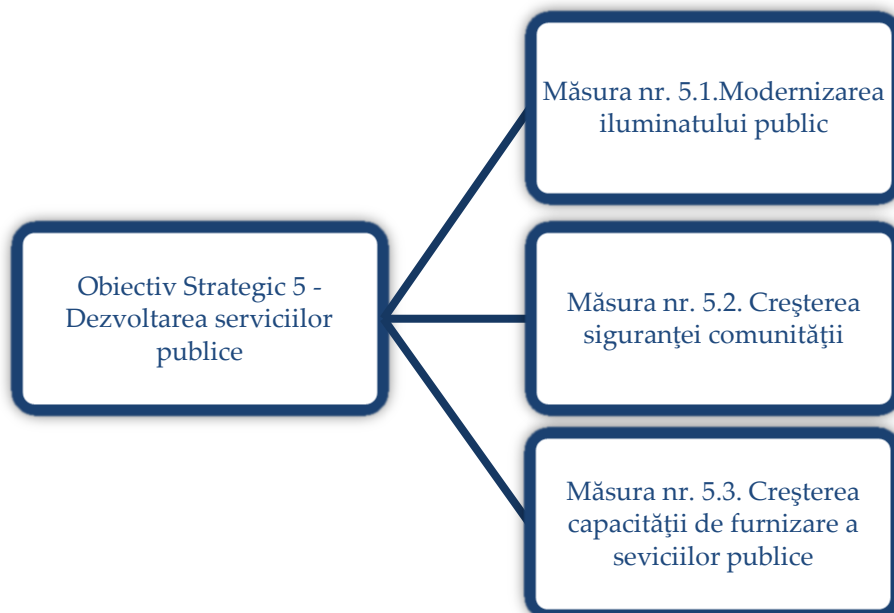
Obiectiv Strategic 5 - Dezvoltarea serviciilor publice

Măsura nr. 5.1.Modernizarea iluminatului public

Măsura nr. 5.2. Creşterea siguranţei comunităţii

Măsura nr. 5.3. Creşterea capacităţii de furnizare a seviciilor publice